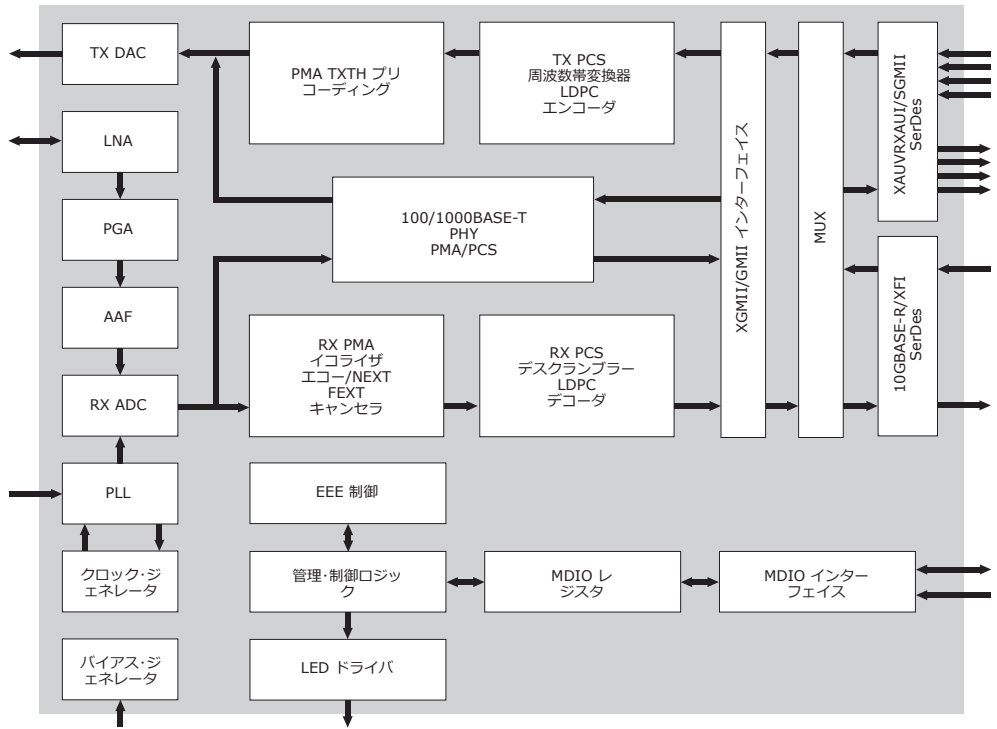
TX DAC

PMA TXTH プリコーディング

TX PCS
周波数帯変換器
LDPC
エンコーダ

XGMII/GMII インターフェイス

MUX

XAUI/RXAUI/SGMII SerDes

LNA

PGA

100/1000BASE-T
PHY
PMA/PCS

AAF

RX ADC

RX PMA
イコライザ
エコー/NEXT
FEXT
キャンセラ

RX PCS
デスクランブラー
LDPC
デコーダ

10GBASE-R/XFI SerDes

PLL

EEE 制御

クロック・ジェネレータ

管理・制御ロジック

MDIO レジスタ

MDIO インターフェイス

バイアス・ジェネレータ

LED ドライバ